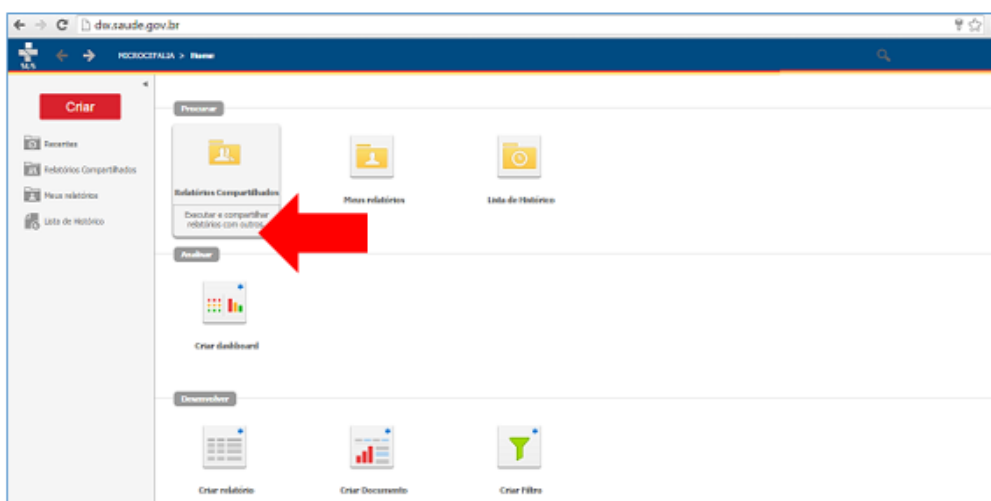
dw.saude.gov.br

SUS

MICROCEFALIA > Home

Criar

Recentes

Relatórios Compartilhados

Meus relatórios

Lista de Histórico

Procurar

Relatórios Compartilhados

Executar e compartilhar relatórios com outros

Meus relatórios

Lista de Histórico

Analisar

Criar dashboard

Desenvolver

Criar relatório

Criar Documento

Criar Filtro